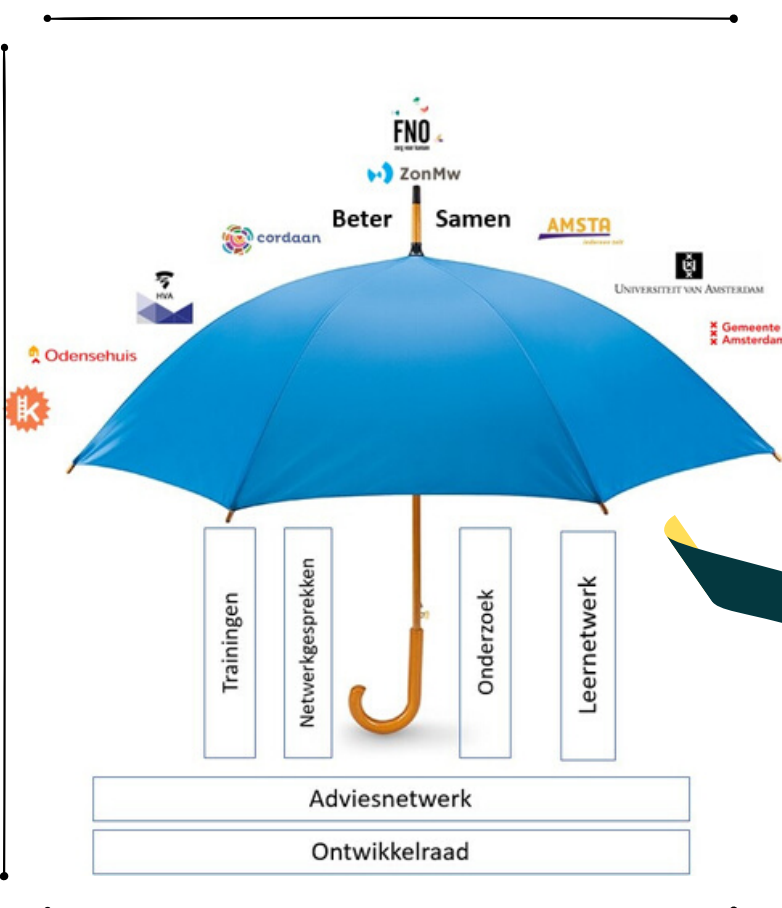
FNO
zorg voor kansen

ZonMw

Beter Samen

cordaan

AMSTA

HVA

Universiteit van Amsterdam

Odensehuis

Gemeente Amsterdam

Trainingen

Netwerkgesprekken

Onderzoek

Leernetwerk

Adviesnetwerk

Ontwikkelraad